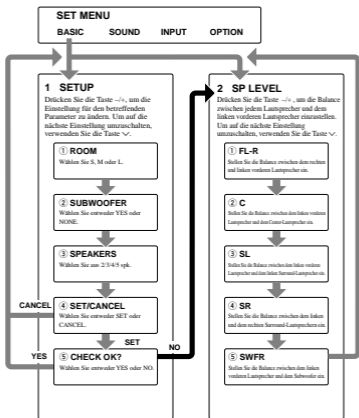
SET MENU

BASIC SOUND INPUT OPTION

1 SETUP

Drücken Sie die Taste –/+, um die Einstellung für den betreffenden Parameter zu ändern. Um auf die nächste Einstellung umzuschalten, verwenden Sie die Taste ∨.

① ROOM
Wählen Sie S, M oder L.

② SUBWOOFER
Wählen Sie entweder YES oder NONE.

③ SPEAKERS
Wählen Sie aus 2/3/4/5 spk.

CANCEL

④ SET/CANCEL
Wählen Sie entweder SET oder CANCEL.

SET

YES

⑤ CHECK OK?
Wählen Sie entweder YES oder NO.

NO

2 SP LEVEL

Drücken Sie die Taste –/+, um die Balance zwischen jedem Lautsprecher und dem linken vorderen Lautsprecher einzustellen. Um auf die nächste Einstellung umzuschalten, verwenden Sie die Taste ∨.

① FL-R
Stellen Sie die Balance zwischen dem rechten und linken vorderen Lautsprecher ein.

② C
Stellen Sie die Balance zwischen dem linken vorderen Lautsprecher und dem Center-Lautsprecher ein.

③ SL
Stellen Sie die Balance zwischen dem linken vorderen Lautsprecher und dem linken Surround-Lautsprecher ein.

④ SR
Stellen Sie die Balance zwischen dem linken und dem rechten Surround-Lautsprechern ein.

⑤ SWFR
Stellen Sie die Balance zwischen dem linken vorderen Lautsprecher und dem Subwoofer ein.